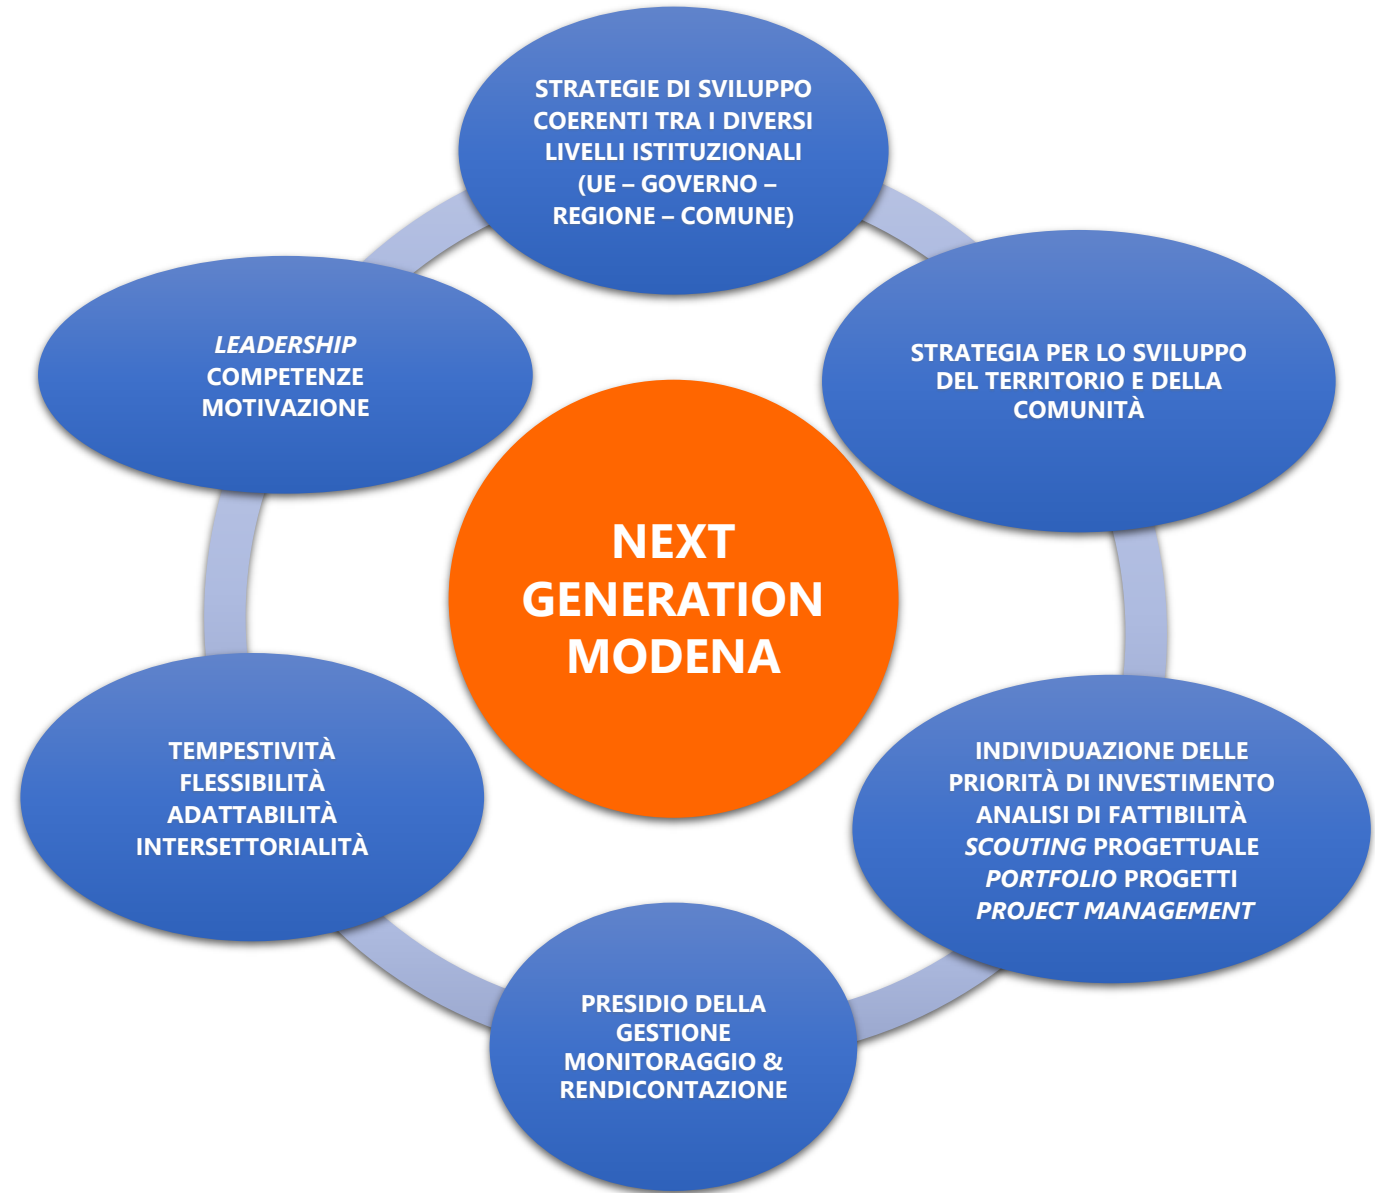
STRATEGIE DI SVILUPPO COERENTI TRA I DIVERSI LIVELLI ISTITUZIONALI (UE – GOVERNO – REGIONE – COMUNE)

STRATEGIA PER LO SVILUPPO DEL TERRITORIO E DELLA COMUNITÀ

INDIVIDUAZIONE DELLE PRIORITÀ DI INVESTIMENTO
ANALISI DI FATTIBILITÀ
*SCOUTING* PROGETTUALE
*PORTFOLIO* PROGETTI
*PROJECT MANAGEMENT*

PRESIDIO DELLA GESTIONE
MONITORAGGIO & RENDICONTAZIONE

TEMPESTIVITÀ
FLESSIBILITÀ
ADATTABILITÀ
INTERSETTORIALITÀ

*LEADERSHIP*
COMPETENZE
MOTIVAZIONE

NEXT GENERATION MODENA